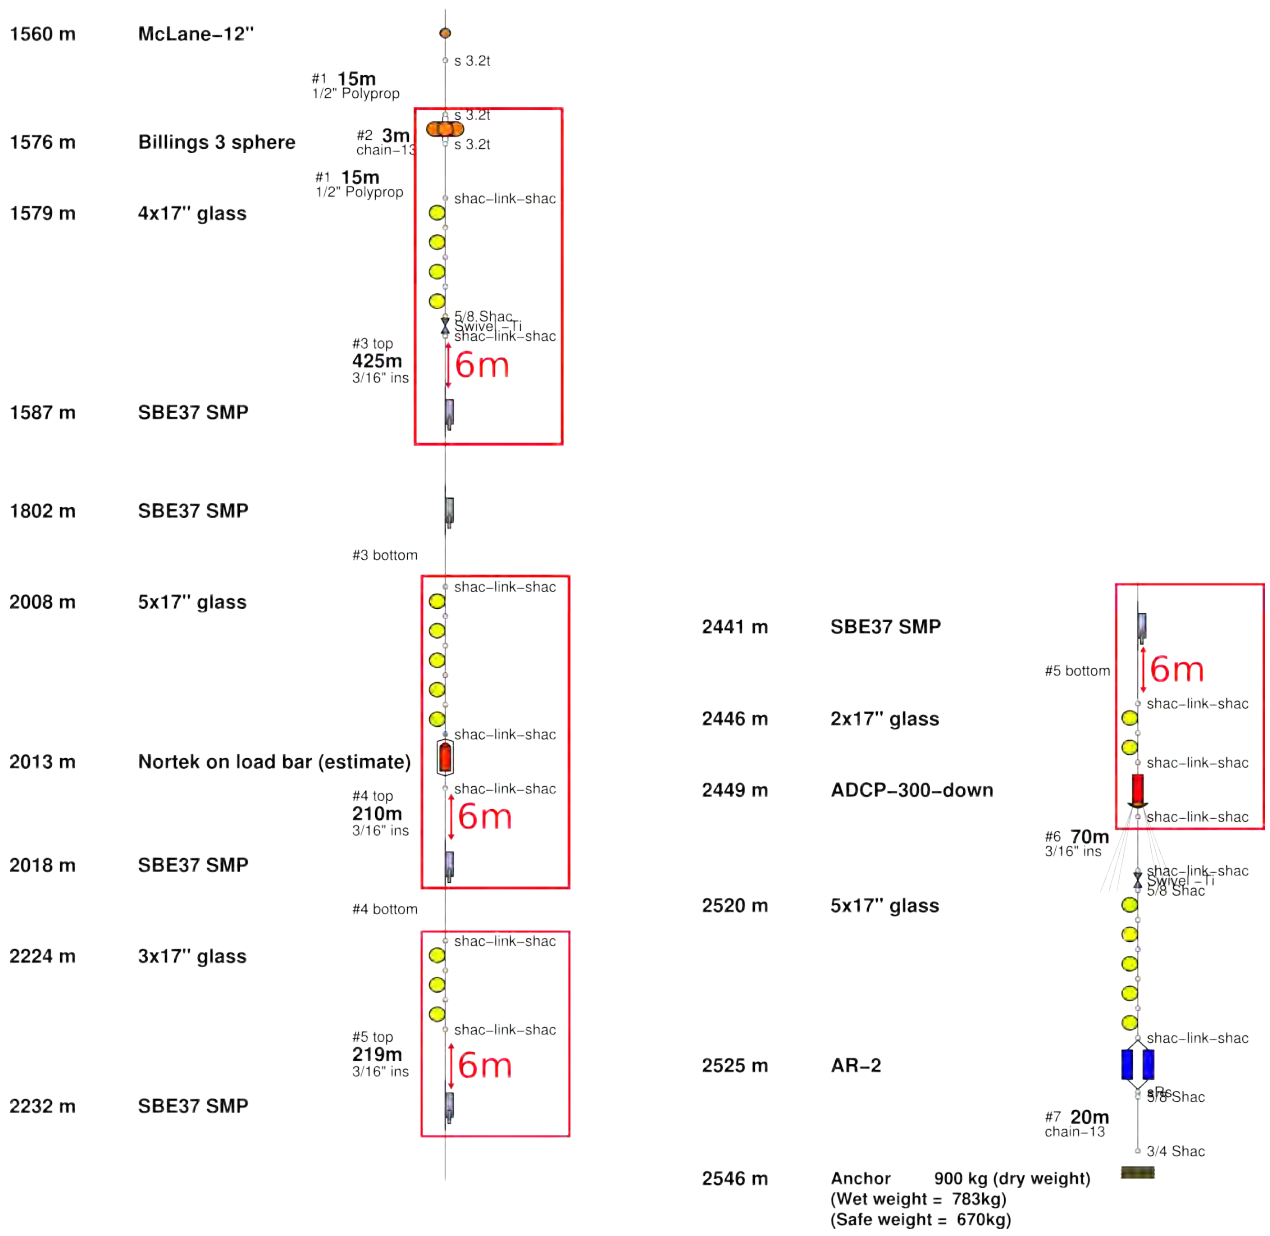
1560 m McLane–12"

s 3.2t

#1 15m
1/2" Polyprop

s 3.2t

1576 m Billings 3 sphere

#2 3m
chain–13

s 3.2t

#1 15m
1/2" Polyprop

shac–link–shac

1579 m 4x17" glass

5/8 Shac
Swivel – Ti
shac–link–shac

#3 top
425m
3/16" ins

6m

1587 m SBE37 SMP

1802 m SBE37 SMP

#3 bottom

shac–link–shac

2008 m 5x17" glass

shac–link–shac

2013 m Nortek on load bar (estimate)

shac–link–shac

#4 top
210m
3/16" ins

6m

2018 m SBE37 SMP

#4 bottom

shac–link–shac

2224 m 3x17" glass

shac–link–shac

#5 top
219m
3/16" ins

6m

2232 m SBE37 SMP

2441 m SBE37 SMP

#5 bottom

6m

shac–link–shac

2446 m 2x17" glass

shac–link–shac

2449 m ADCP–300–down

shac–link–shac

#6 70m
3/16" ins

shac–link–shac
Swivel – Ti
5/8 Shac

2520 m 5x17" glass

shac–link–shac

2525 m AR–2

5/8 Shac

#7 20m
chain–13

3/4 Shac

2546 m Anchor 900 kg (dry weight)
(Wet weight = 783kg)
(Safe weight = 670kg)